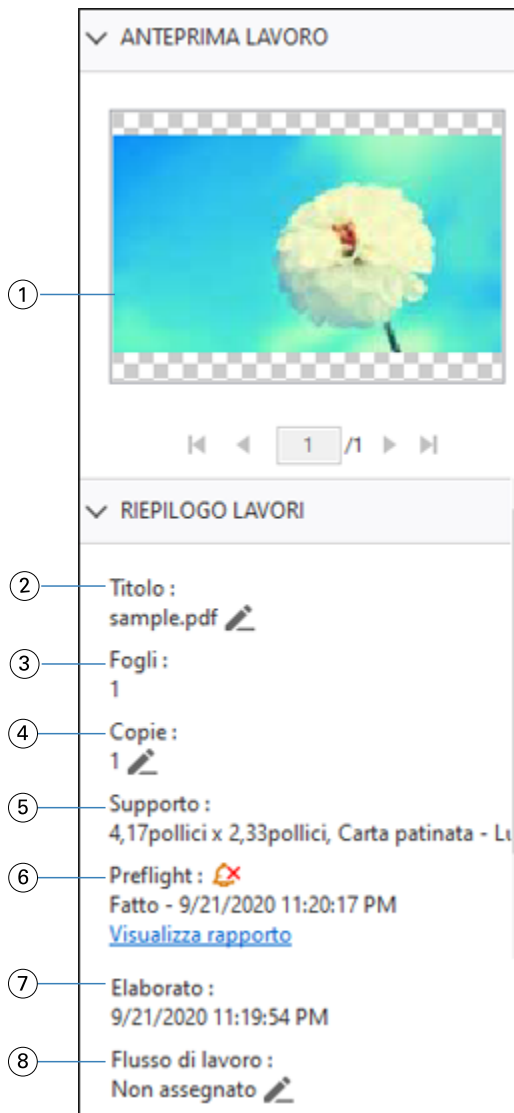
ANTEPRIMA LAVORO

1

1 /1

RIEPILOGO LAVORI

2 Titolo :
sample.pdf

3 Fogli :
1

4 Copie :
1

5 Supporto :
4,17pollici x 2,33pollici, Carta patinata - Lu

6 Preflight :
Fatto - 9/21/2020 11:20:17 PM
Visualizza rapporto

7 Elaborato :
9/21/2020 11:19:54 PM

8 Flusso di lavoro :
Non assegnato